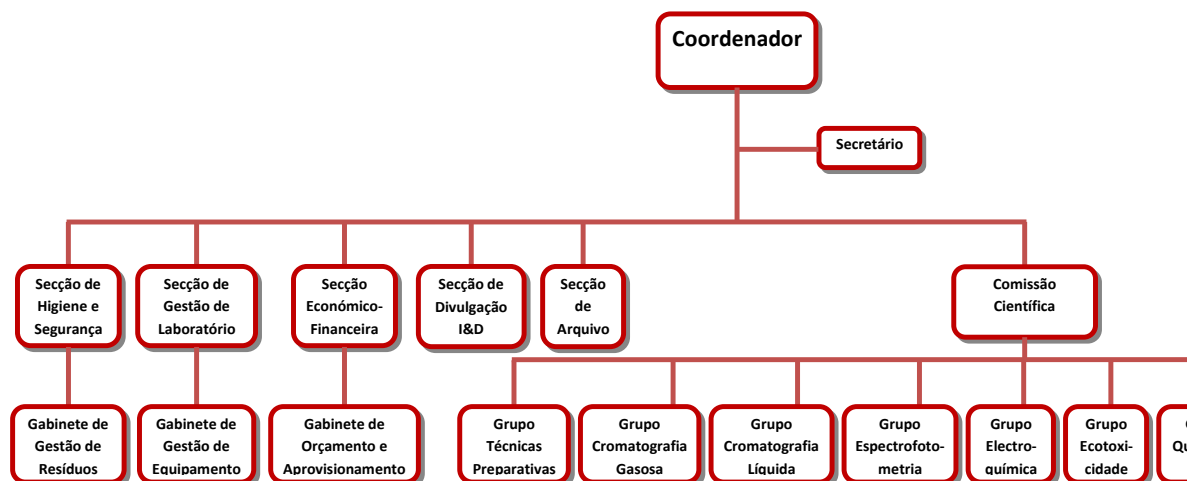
Coordenador

Secretário

Secção de Higiene e Segurança

Secção de Gestão de Laboratório

Secção Económico-Financeira

Secção de Divulgação I&D

Secção de Arquivo

Comissão Científica

Gabinete de Gestão de Resíduos

Gabinete de Gestão de Equipamento

Gabinete de Orçamento e Aprovisionamento

Grupo Técnicas Preparativas

Grupo Cromatografia Gasosa

Grupo Cromatografia Líquida

Grupo Espectrofotometria

Grupo Electroquímica

Grupo Ecotoxicidade

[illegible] Qu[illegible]